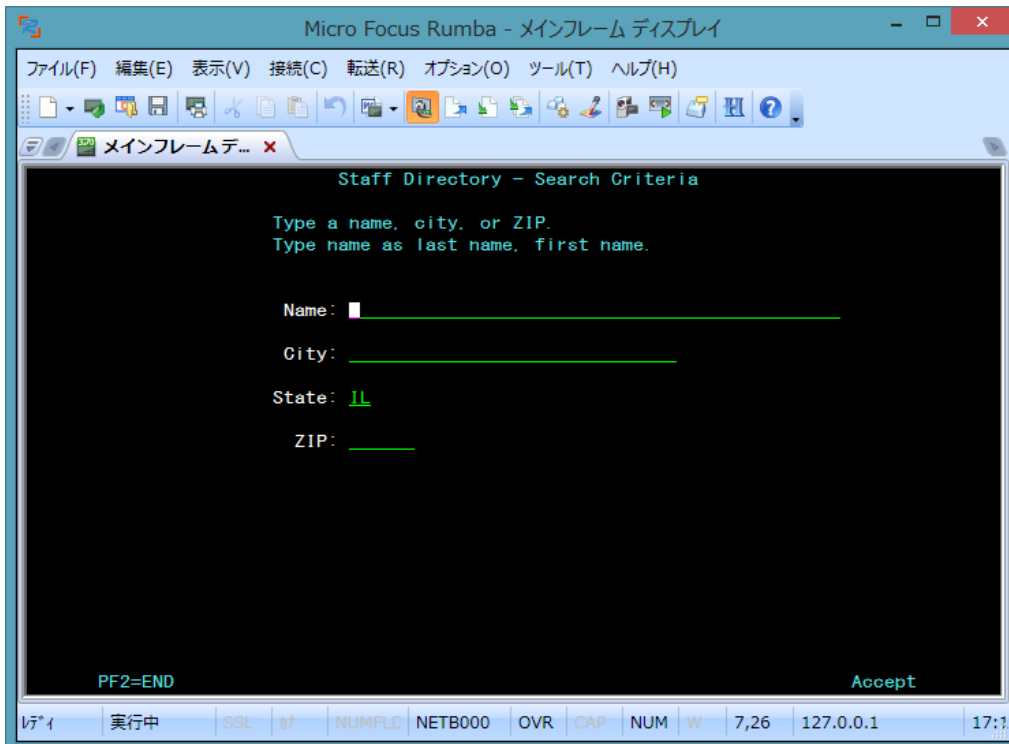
Micro Focus Rumba - メインフレーム ディスプレイ

ファイル(F) 編集(E) 表示(V) 接続(C) 転送(R) オプション(O) ツール(T) ヘルプ(H)

メインフレームデ...

Staff Directory - Search Criteria

Type a name, city, or ZIP.
Type name as last name, first name.

Name:

City:

State: IL

ZIP:

PF2=END

Accept

レディ 実行中 SSL かな NUMFLD NETB000 OVR CAP NUM W 7,26 127.0.0.1 17:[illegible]